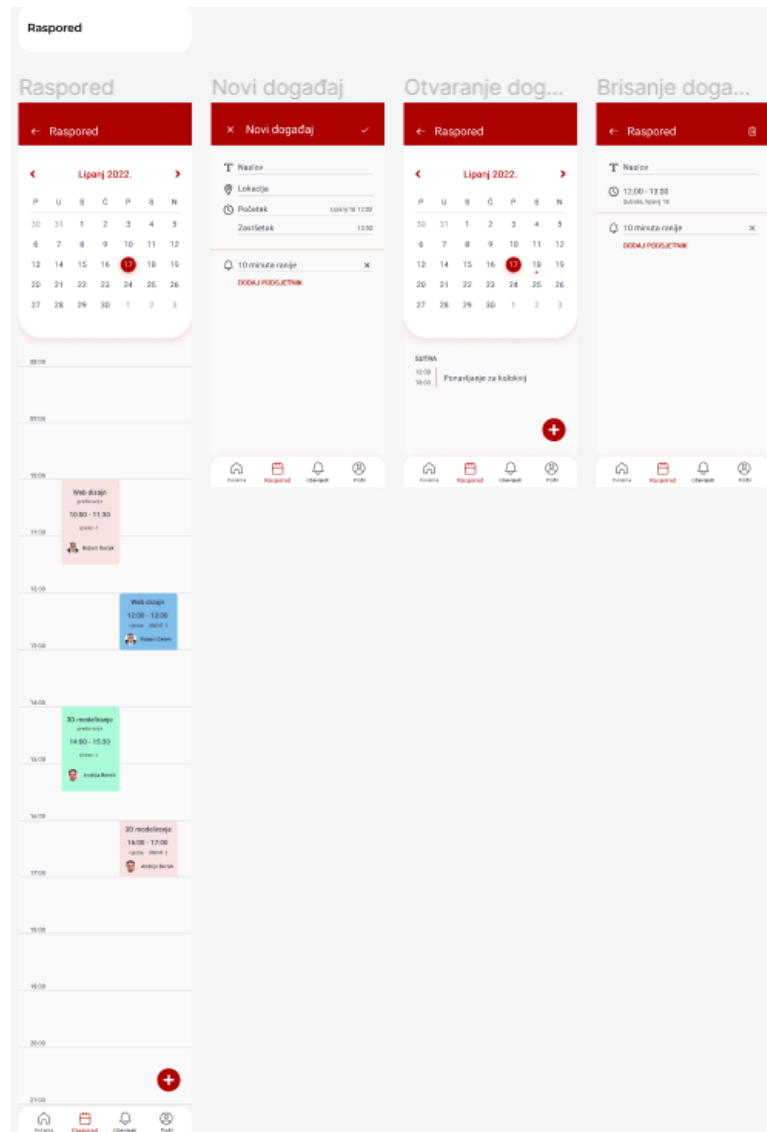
Raspored

Raspored

← Raspored

‹ Lipanj 2022. ›

| P | U | S | Č | P | S | N |
|---|---|---|---|---|---|---|
| 30 | 31 | 1 | 2 | 3 | 4 | 5 |
| 6 | 7 | 8 | 9 | 10 | 11 | 12 |
| 13 | 14 | 15 | 16 | 17 | 18 | 19 |
| 20 | 21 | 22 | 23 | 24 | 25 | 26 |
| 27 | 28 | 29 | 30 | 1 | 2 | 3 |

08:00
09:00
10:00
Web dizajn
predavanje
10:00 - 11:30
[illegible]
Robert Šoršić
11:00
12:00
Web dizajn
12:00 - 13:00
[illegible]
Robert Šoršić
13:00
14:00
3D modeliranje
predavanje
14:30 - 15:30
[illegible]
Andrija Bernik
15:00
16:00
3D modeliranje
16:00 - 17:00
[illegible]
Andrija Bernik
17:00
18:00
19:00
20:00
21:00

+

Početna Raspored Obavijesti Profil

Novi događaj

× Novi događaj ✓

Naslov
Lokacija
Početak Lipanj 18 12:00
Završetak 13:00
10 minuta ranije ×
DODAJ PODSJETNIK

Početna Raspored Obavijesti Profil

Otvaranje dog...

← Raspored

‹ Lipanj 2022. ›

| P | U | S | Č | P | S | N |
|---|---|---|---|---|---|---|
| 30 | 31 | 1 | 2 | 3 | 4 | 5 |
| 6 | 7 | 8 | 9 | 10 | 11 | 12 |
| 13 | 14 | 15 | 16 | 17 | 18 | 19 |
| 20 | 21 | 22 | 23 | 24 | 25 | 26 |
| 27 | 28 | 29 | 30 | 1 | 2 | 3 |

SUTRA
12:00
13:00
Ponavljanje za kolokvij

+

Početna Raspored Obavijesti Profil

Brisanje doga...

← Raspored

Naslov
12:00 - 13:00
Subota, lipanj 18
10 minuta ranije ×
DODAJ PODSJETNIK

Početna Raspored Obavijesti Profil